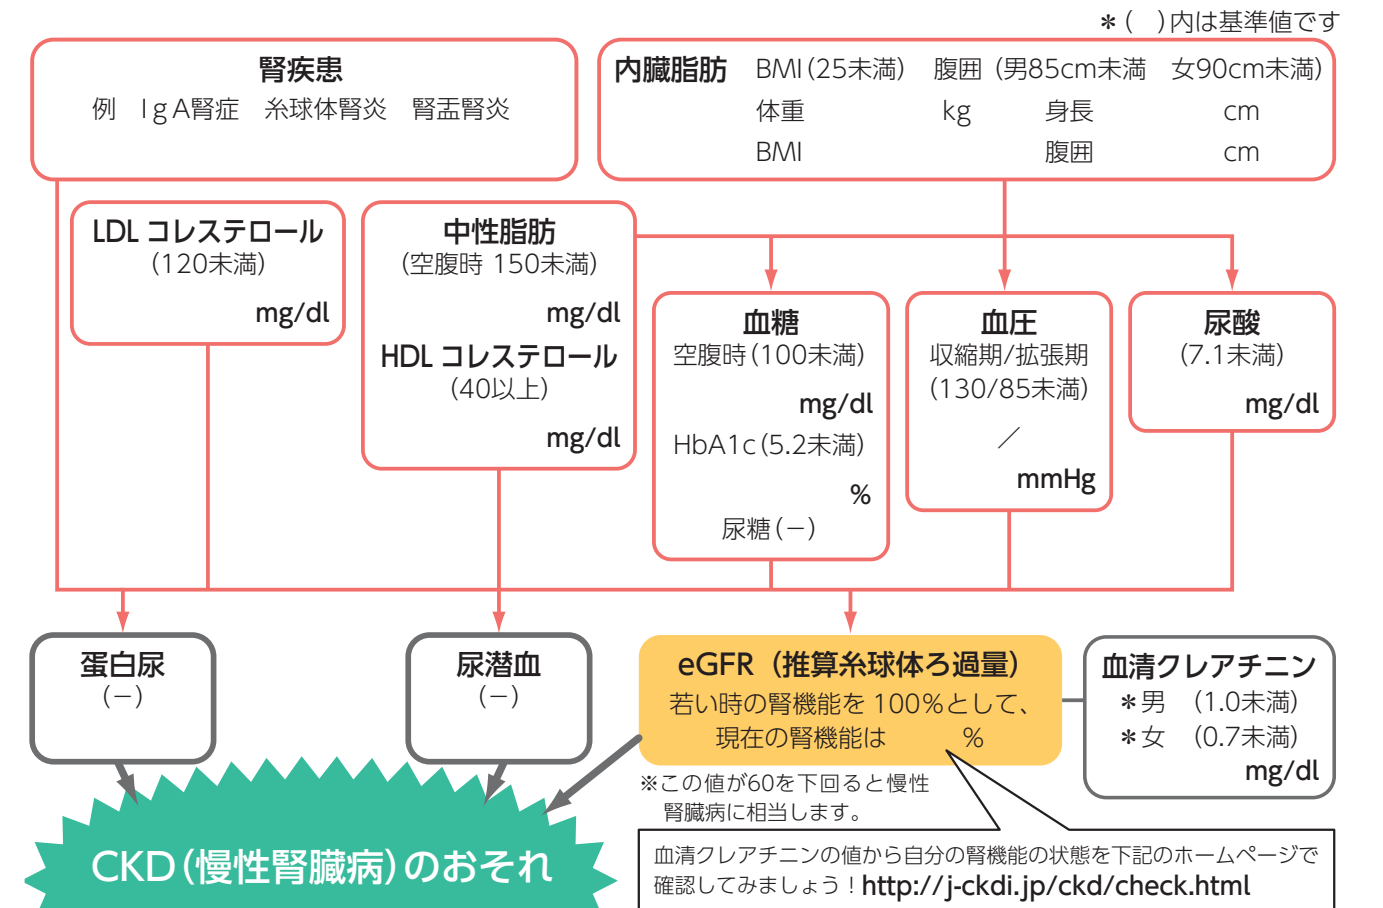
＊(　)内は基準値です

腎疾患
例　IgA腎症　糸球体腎炎　腎盂腎炎

内臓脂肪　BMI(25未満)　腹囲(男85cm未満　女90cm未満)
体重　kg　身長　cm
BMI　腹囲　cm

LDL コレステロール
(120未満)
mg/dl

中性脂肪
(空腹時 150未満)
mg/dl
HDL コレステロール
(40以上)
mg/dl

血糖
空腹時(100未満)
mg/dl
HbA1c(5.2未満)
%
尿糖(－)

血圧
収縮期/拡張期
(130/85未満)
／
mmHg

尿酸
(7.1未満)
mg/dl

蛋白尿
(－)

尿潜血
(－)

eGFR（推算糸球体ろ過量）
若い時の腎機能を 100%として、
現在の腎機能は　%

血清クレアチニン
＊男　(1.0未満)
＊女　(0.7未満)
mg/dl

※この値が60を下回ると慢性腎臓病に相当します。

CKD(慢性腎臓病)のおそれ

血清クレアチニンの値から自分の腎機能の状態を下記のホームページで確認してみましょう！http://j-ckdi.jp/ckd/check.html